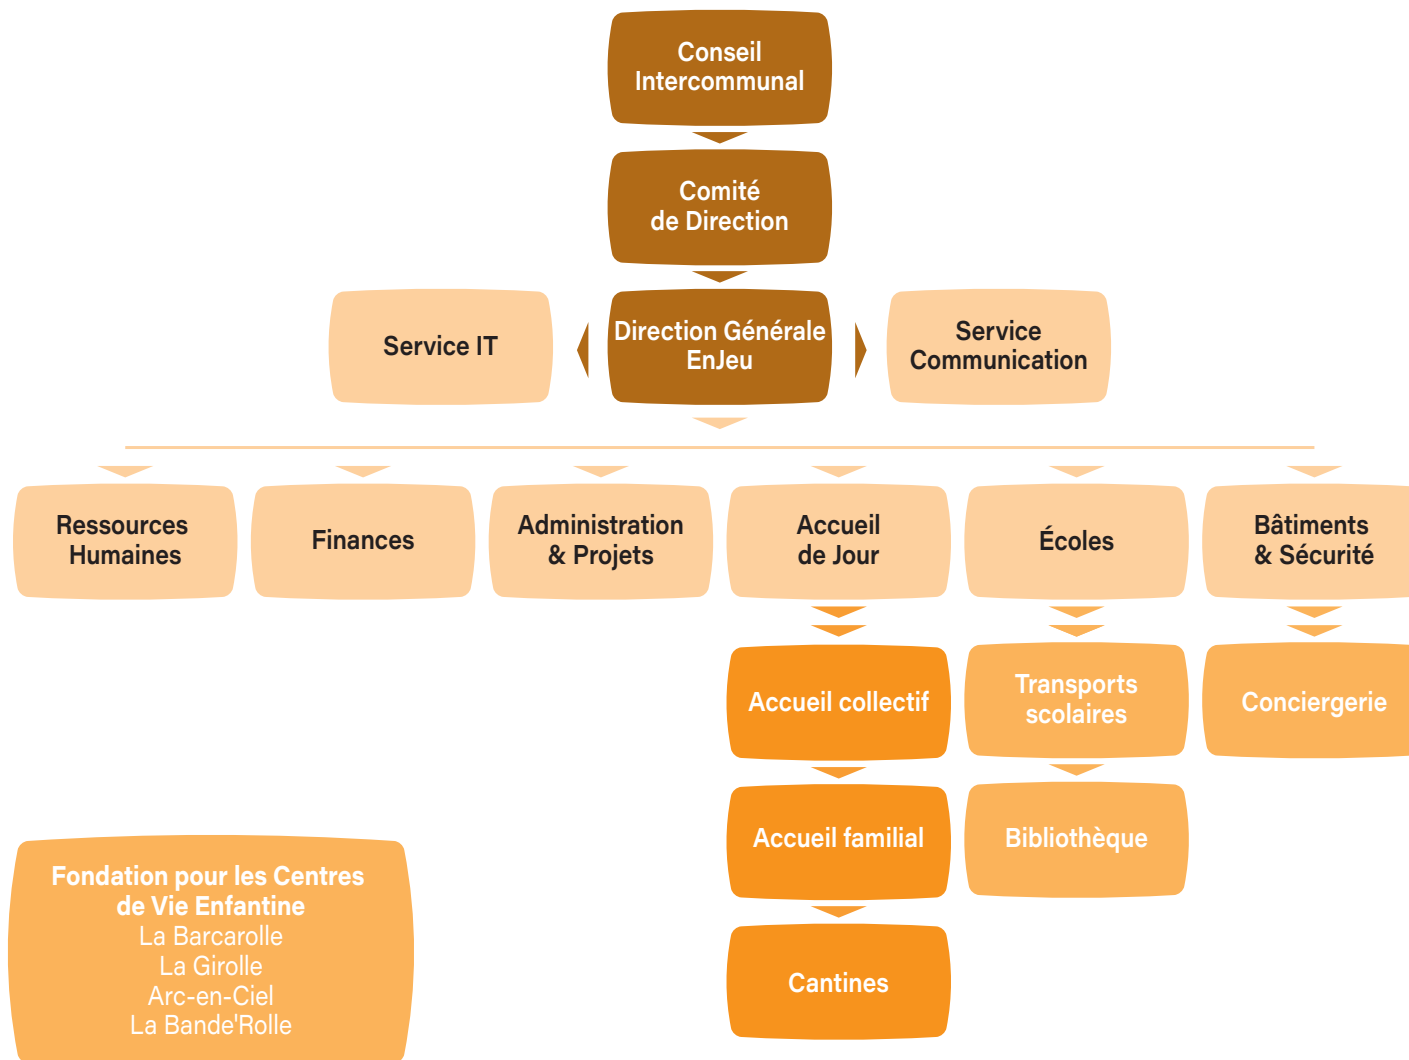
Conseil Intercommunal

Comité de Direction

Service IT

Direction Générale EnJeu

Service Communication

Ressources Humaines

Finances

Administration & Projets

Accueil de Jour

Écoles

Bâtiments & Sécurité

Accueil collectif

Transports scolaires

Conciergerie

Accueil familial

Bibliothèque

Cantines

Fondation pour les Centres de Vie Enfantine
La Barcarolle
La Girolle
Arc-en-Ciel
La Bande'Rolle